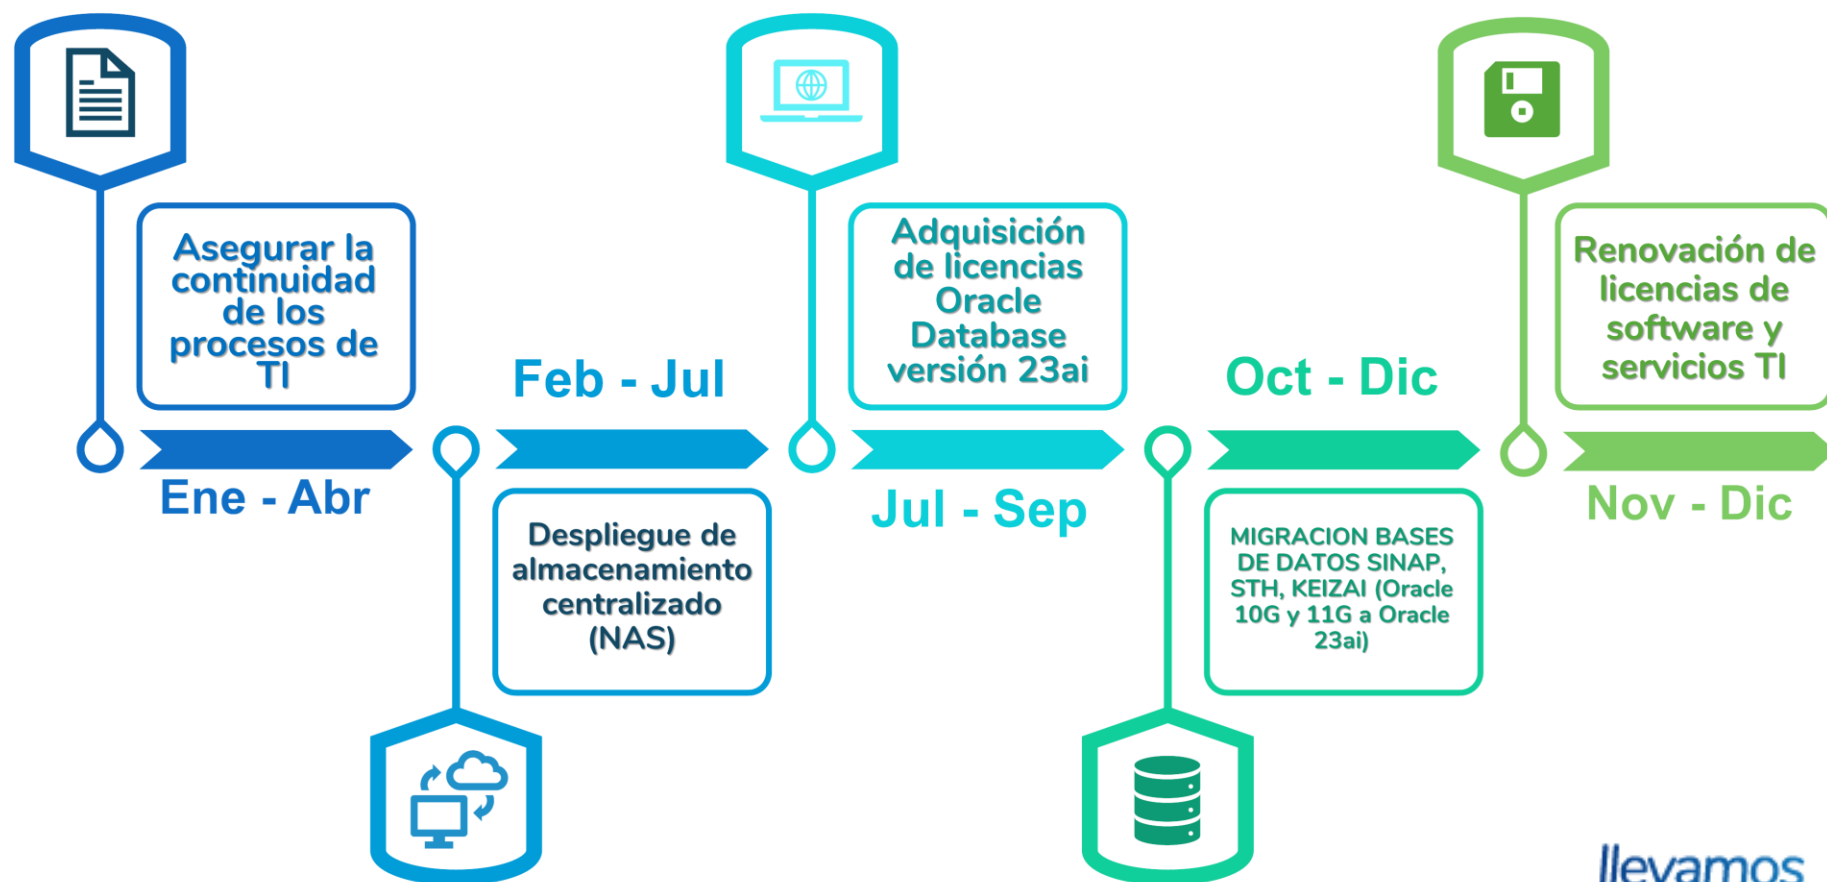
Asegurar la continuidad de los procesos de TI

Ene - Abr

Feb - Jul

Despliegue de almacenamiento centralizado (NAS)

Adquisición de licencias Oracle Database versión 23ai

Jul - Sep

Oct - Dic

MIGRACION BASES DE DATOS SINAP, STH, KEIZAI (Oracle 10G y 11G a Oracle 23ai)

Renovación de licencias de software y servicios TI

Nov - Dic

llevamos